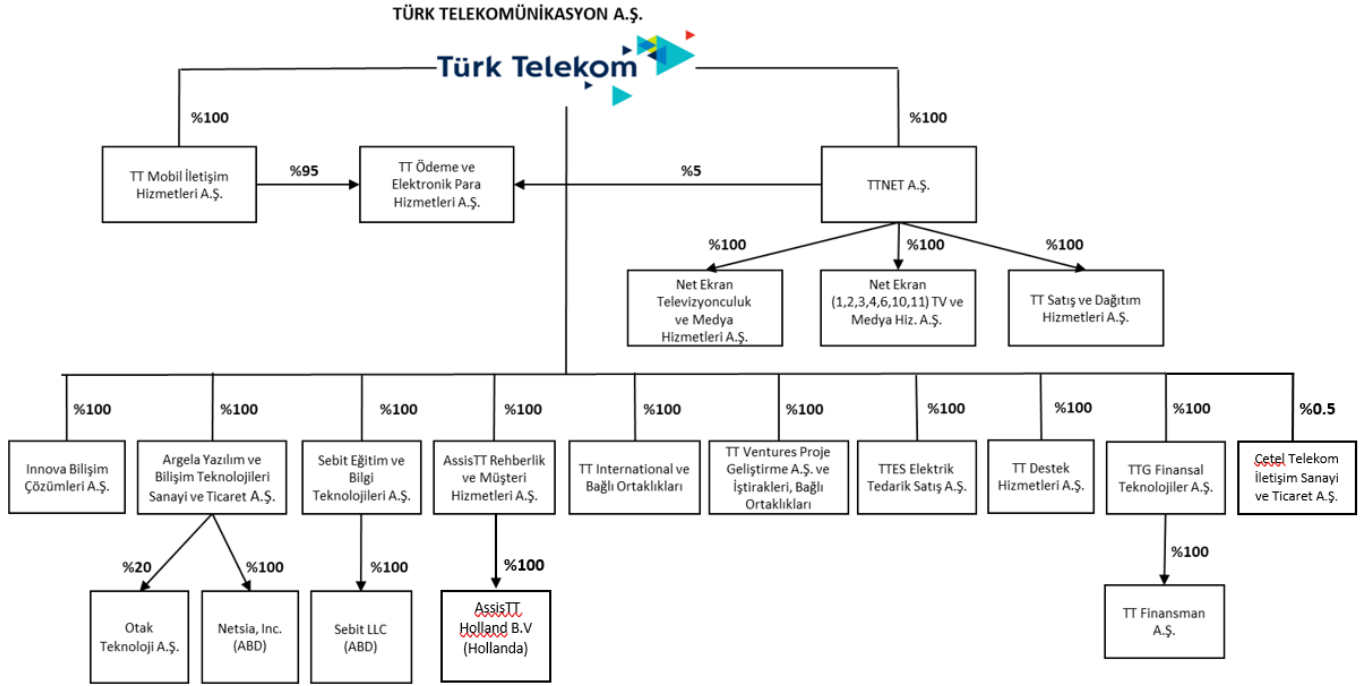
TÜRK TELEKOMÜNİKASYON A.Ş.

Türk Telekom

%100

%100

TT Mobil İletişim Hizmetleri A.Ş.

%95

TT Ödeme ve Elektronik Para Hizmetleri A.Ş.

%5

TTNET A.Ş.

%100

%100

%100

Net Ekran Televizyonculuk ve Medya Hizmetleri A.Ş.

Net Ekran (1,2,3,4,6,10,11) TV ve Medya Hiz. A.Ş.

TT Satış ve Dağıtım Hizmetleri A.Ş.

%100

%100

%100

%100

%100

%100

%100

%100

%100

%0.5

Innova Bilişim Çözümleri A.Ş.

Argela Yazılım ve Bilişim Teknolojileri Sanayi ve Ticaret A.Ş.

Sebit Eğitim ve Bilgi Teknolojileri A.Ş.

AssisTT Rehberlik ve Müşteri Hizmetleri A.Ş.

TT International ve Bağlı Ortaklıkları

TT Ventures Proje Geliştirme A.Ş. ve İştirakleri, Bağlı Ortaklıkları

TTES Elektrik Tedarik Satış A.Ş.

TT Destek Hizmetleri A.Ş.

TTG Finansal Teknolojiler A.Ş.

Cetel Telekom İletişim Sanayi ve Ticaret A.Ş.

%20

%100

%100

%100

%100

Otak Teknoloji A.Ş.

Netsia, Inc. (ABD)

Sebit LLC (ABD)

AssisTT Holland B.V (Hollanda)

TT Finansman A.Ş.